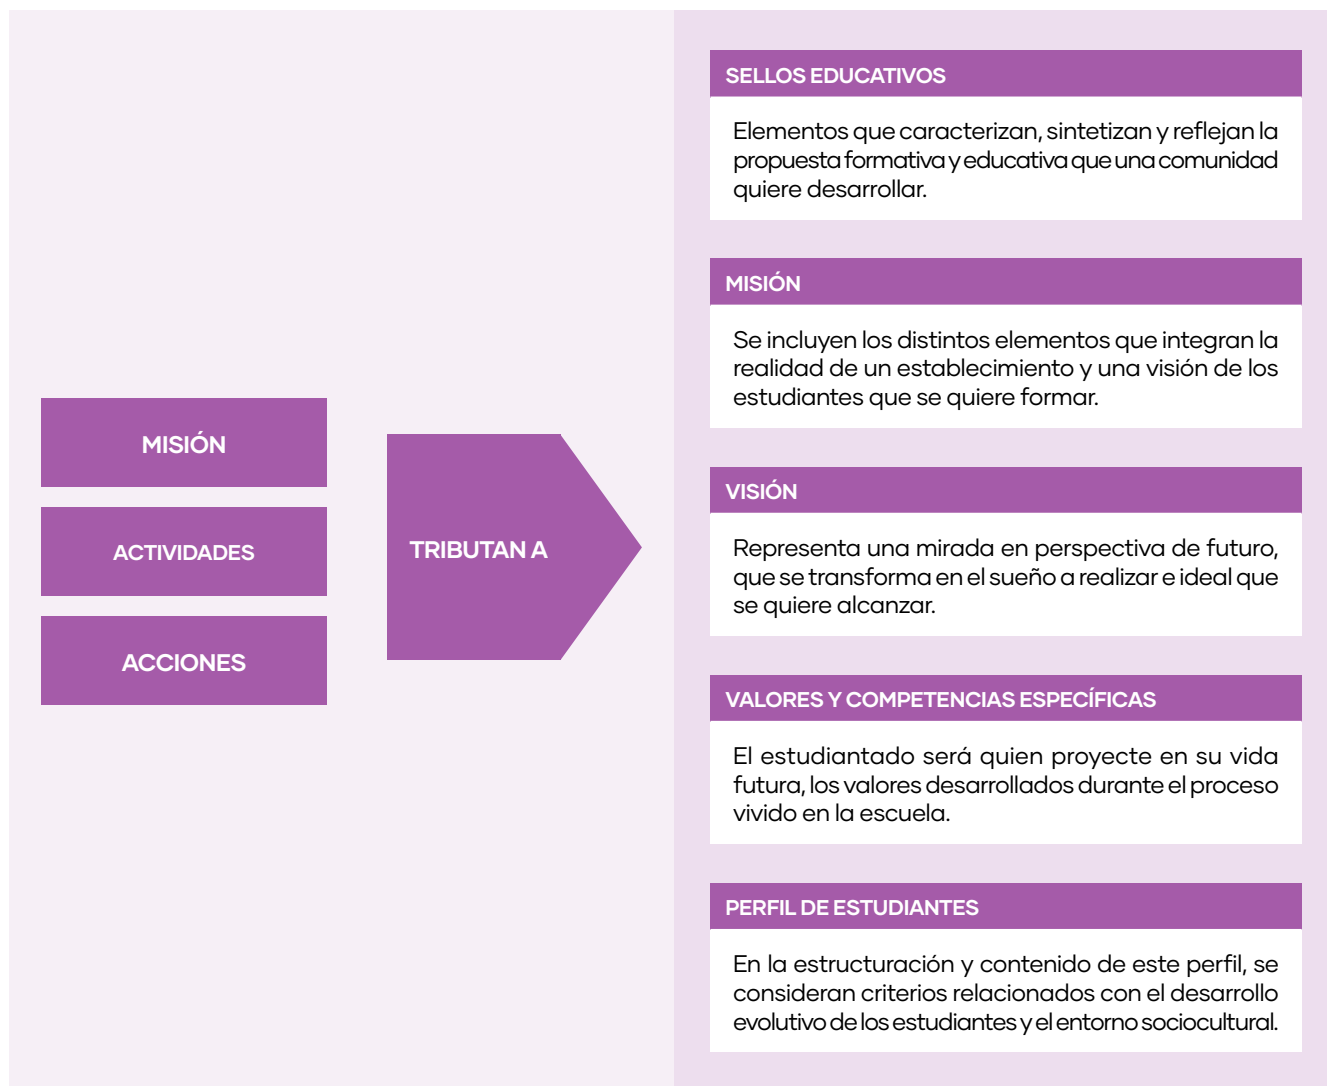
MISIÓN

ACTIVIDADES

ACCIONES

TRIBUTAN A

SELLOS EDUCATIVOS

Elementos que caracterizan, sintetizan y reflejan la propuesta formativa y educativa que una comunidad quiere desarrollar.

MISIÓN

Se incluyen los distintos elementos que integran la realidad de un establecimiento y una visión de los estudiantes que se quiere formar.

VISIÓN

Representa una mirada en perspectiva de futuro, que se transforma en el sueño a realizar e ideal que se quiere alcanzar.

VALORES Y COMPETENCIAS ESPECÍFICAS

El estudiantado será quien proyecte en su vida futura, los valores desarrollados durante el proceso vivido en la escuela.

PERFIL DE ESTUDIANTES

En la estructuración y contenido de este perfil, se consideran criterios relacionados con el desarrollo evolutivo de los estudiantes y el entorno sociocultural.